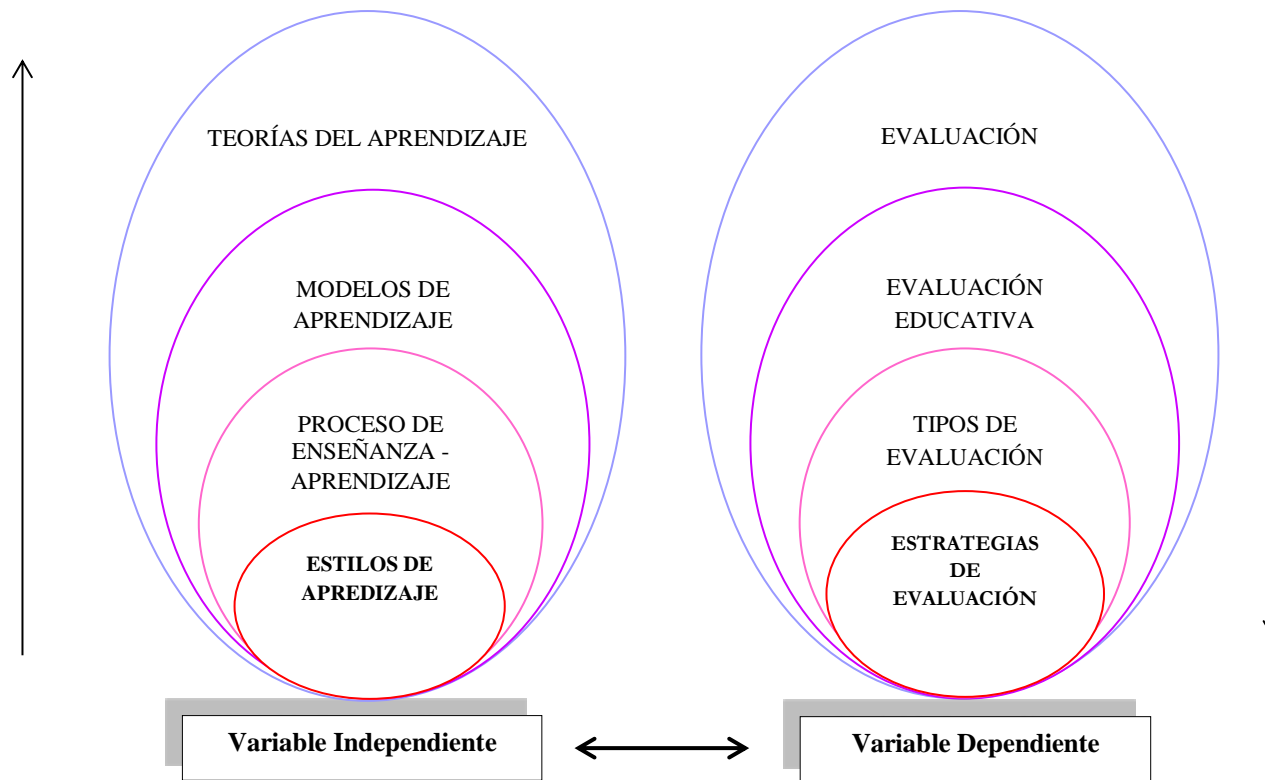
TEORÍAS DEL APRENDIZAJE

MODELOS DE APRENDIZAJE

PROCESO DE ENSEÑANZA - APRENDIZAJE

ESTILOS DE APREDIZAJE

EVALUACIÓN

EVALUACIÓN EDUCATIVA

TIPOS DE EVALUACIÓN

ESTRATEGIAS DE EVALUACIÓN

Variable Independiente

Variable Dependiente